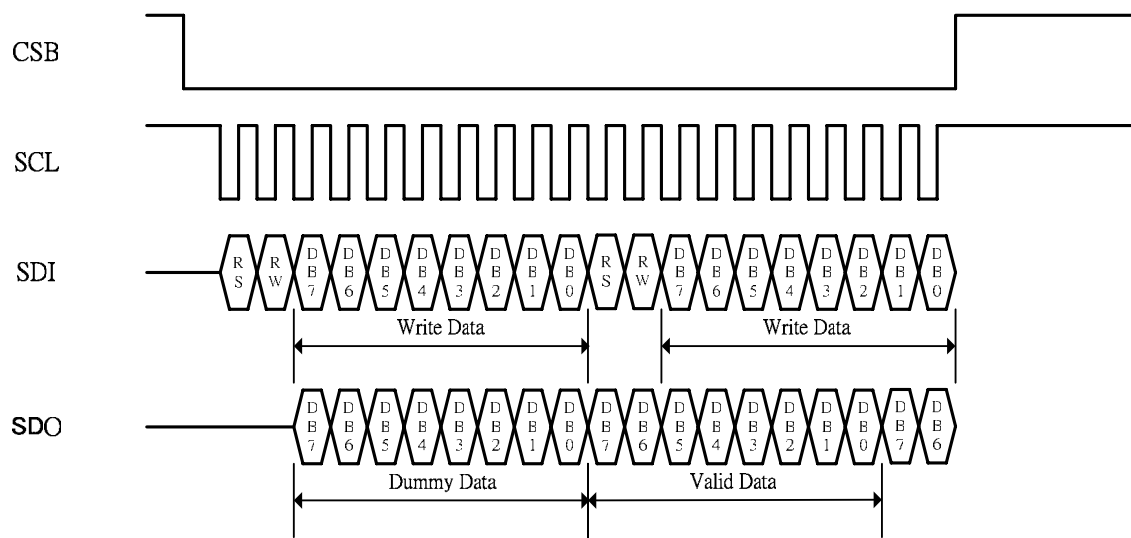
CSB

SCL

SDI

RS RW DB7 DB6 DB5 DB4 DB3 DB2 DB1 DB0 RS RW DB7 DB6 DB5 DB4 DB3 DB2 DB1 DB0

Write Data

Write Data

SDO

DB7 DB6 DB5 DB4 DB3 DB2 DB1 DB0 DB7 DB6 DB5 DB4 DB3 DB2 DB1 DB0 DB7 DB6

Dummy Data

Valid Data